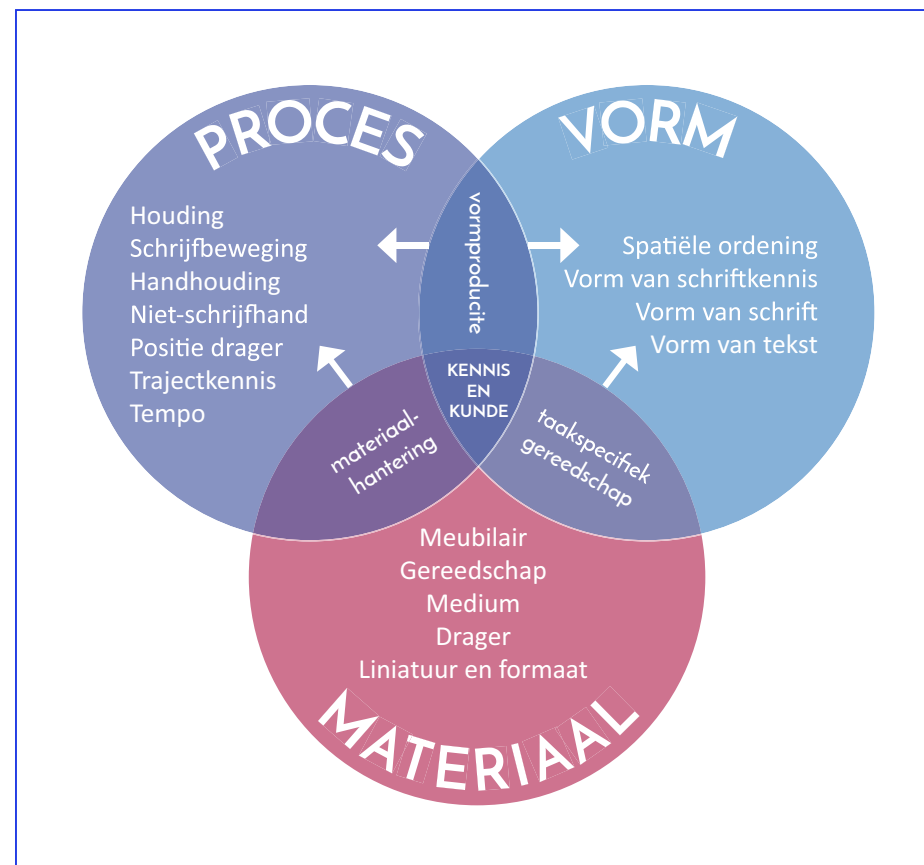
PROCES

Houding
Schrijfbeweging
Handhouding
Niet-schrijfhand
Positie drager
Trajectkennis
Tempo

VORM

Spatiële ordening
Vorm van schriftkennis
Vorm van schrift
Vorm van tekst

vormproducite

KENNIS EN KUNDE

materiaal-hantering

taakspecifiek gereedschap

Meubilair
Gereedschap
Medium
Drager
Liniatuur en formaat

MATERIAAL